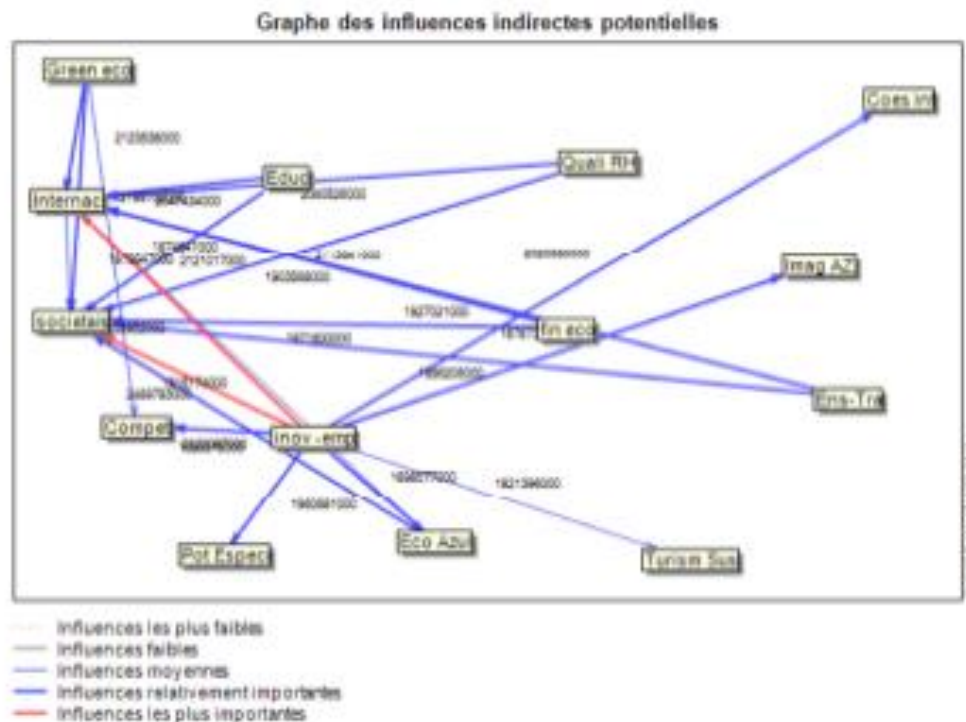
Graphe des influences indirectes potentielles

Green eco
Coes in
Educ
Quali RH
Internac
Imag AZ
societal
fin eco
Ens-Tre
Compet
inov-emp
Pot Espec
Eco Azul
Turism Sus

2123838000
2060528000
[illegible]
1879847000
2121017000
1905568000
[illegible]
1927021000
1871820000
1929208000
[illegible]
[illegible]
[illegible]
1898577000
1921396000
1960681000

Influences les plus faibles
Influences faibles
Influences moyennes
Influences relativement importantes
Influences les plus importantes